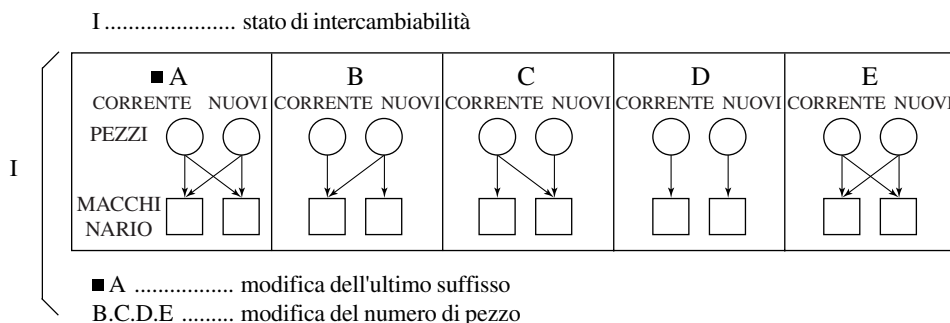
I ..................... stato di intercambiabilità

I

■ A
CORRENTE NUOVI
PEZZI
MACCHI NARIO

B
CORRENTE NUOVI

C
CORRENTE NUOVI

D
CORRENTE NUOVI

E
CORRENTE NUOVI

■ A ................ modifica dell'ultimo suffisso
B.C.D.E ......... modifica del numero di pezzo